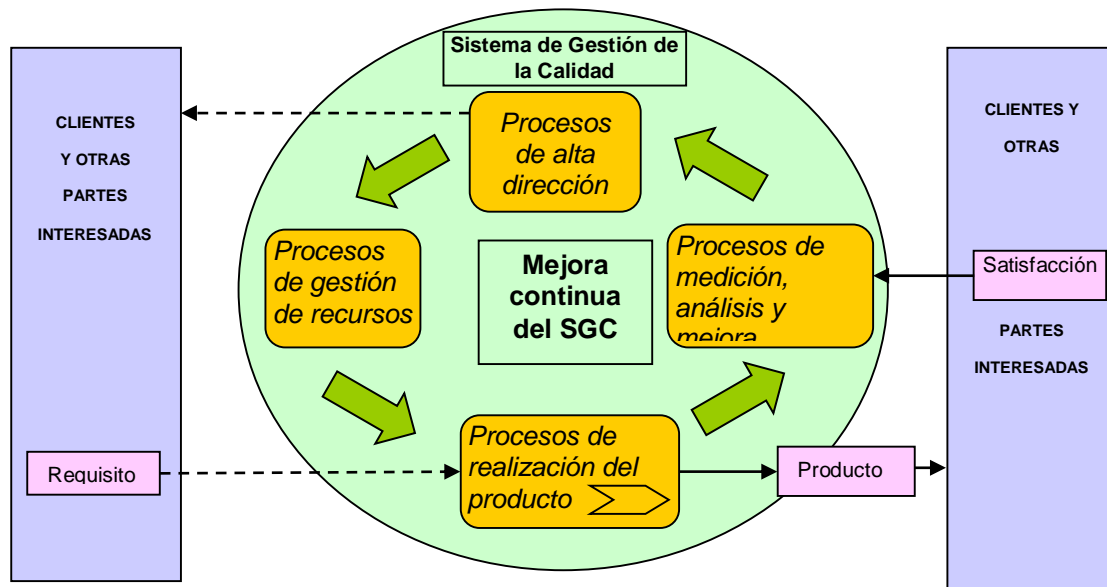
CLIENTES Y OTRAS PARTES INTERESADAS

Requisito

Sistema de Gestión de la Calidad

Procesos de alta dirección

Procesos de gestión de recursos

Mejora continua del SGC

Procesos de medición, análisis y mejora

Procesos de realización del producto

Producto

CLIENTES Y OTRAS

Satisfacción

PARTES INTERESADAS